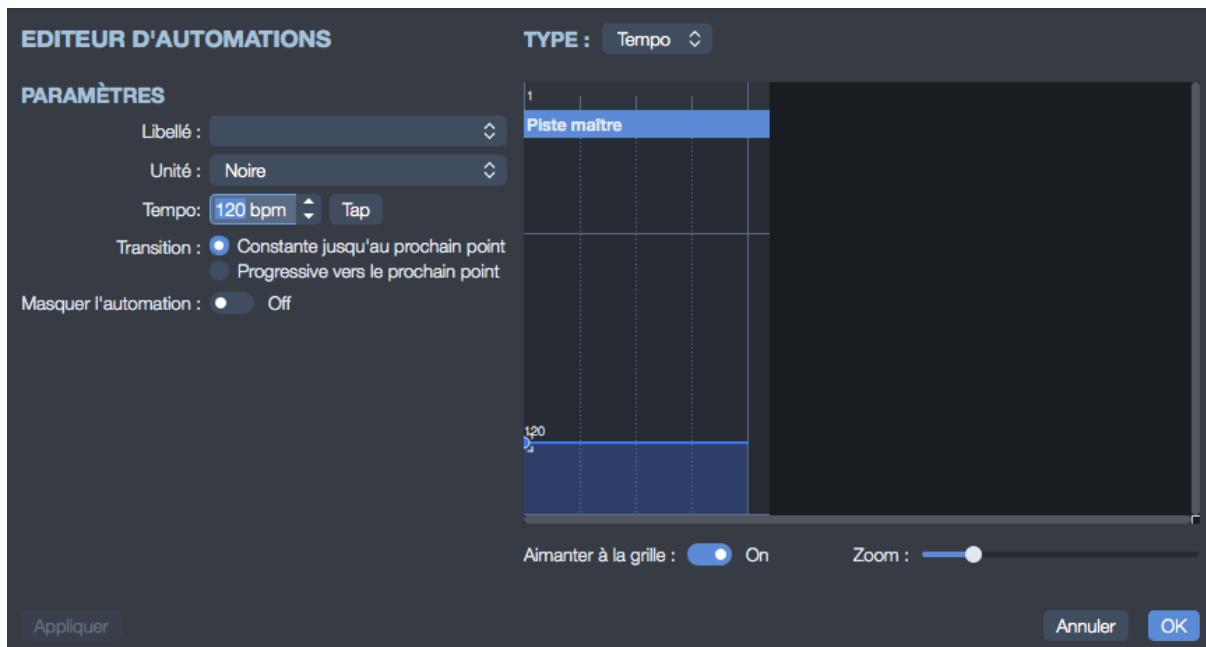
EDITEUR D'AUTOMATIONS

TYPE : Tempo

PARAMÈTRES

Libellé :

Unité : Noire

Tempo: 120 bpm Tap

Transition : Constante jusqu'au prochain point
Progressive vers le prochain point

Masquer l'automation : Off

1

Piste maître

120

Aimanter à la grille : On

Zoom :

Appliquer

Annuler OK